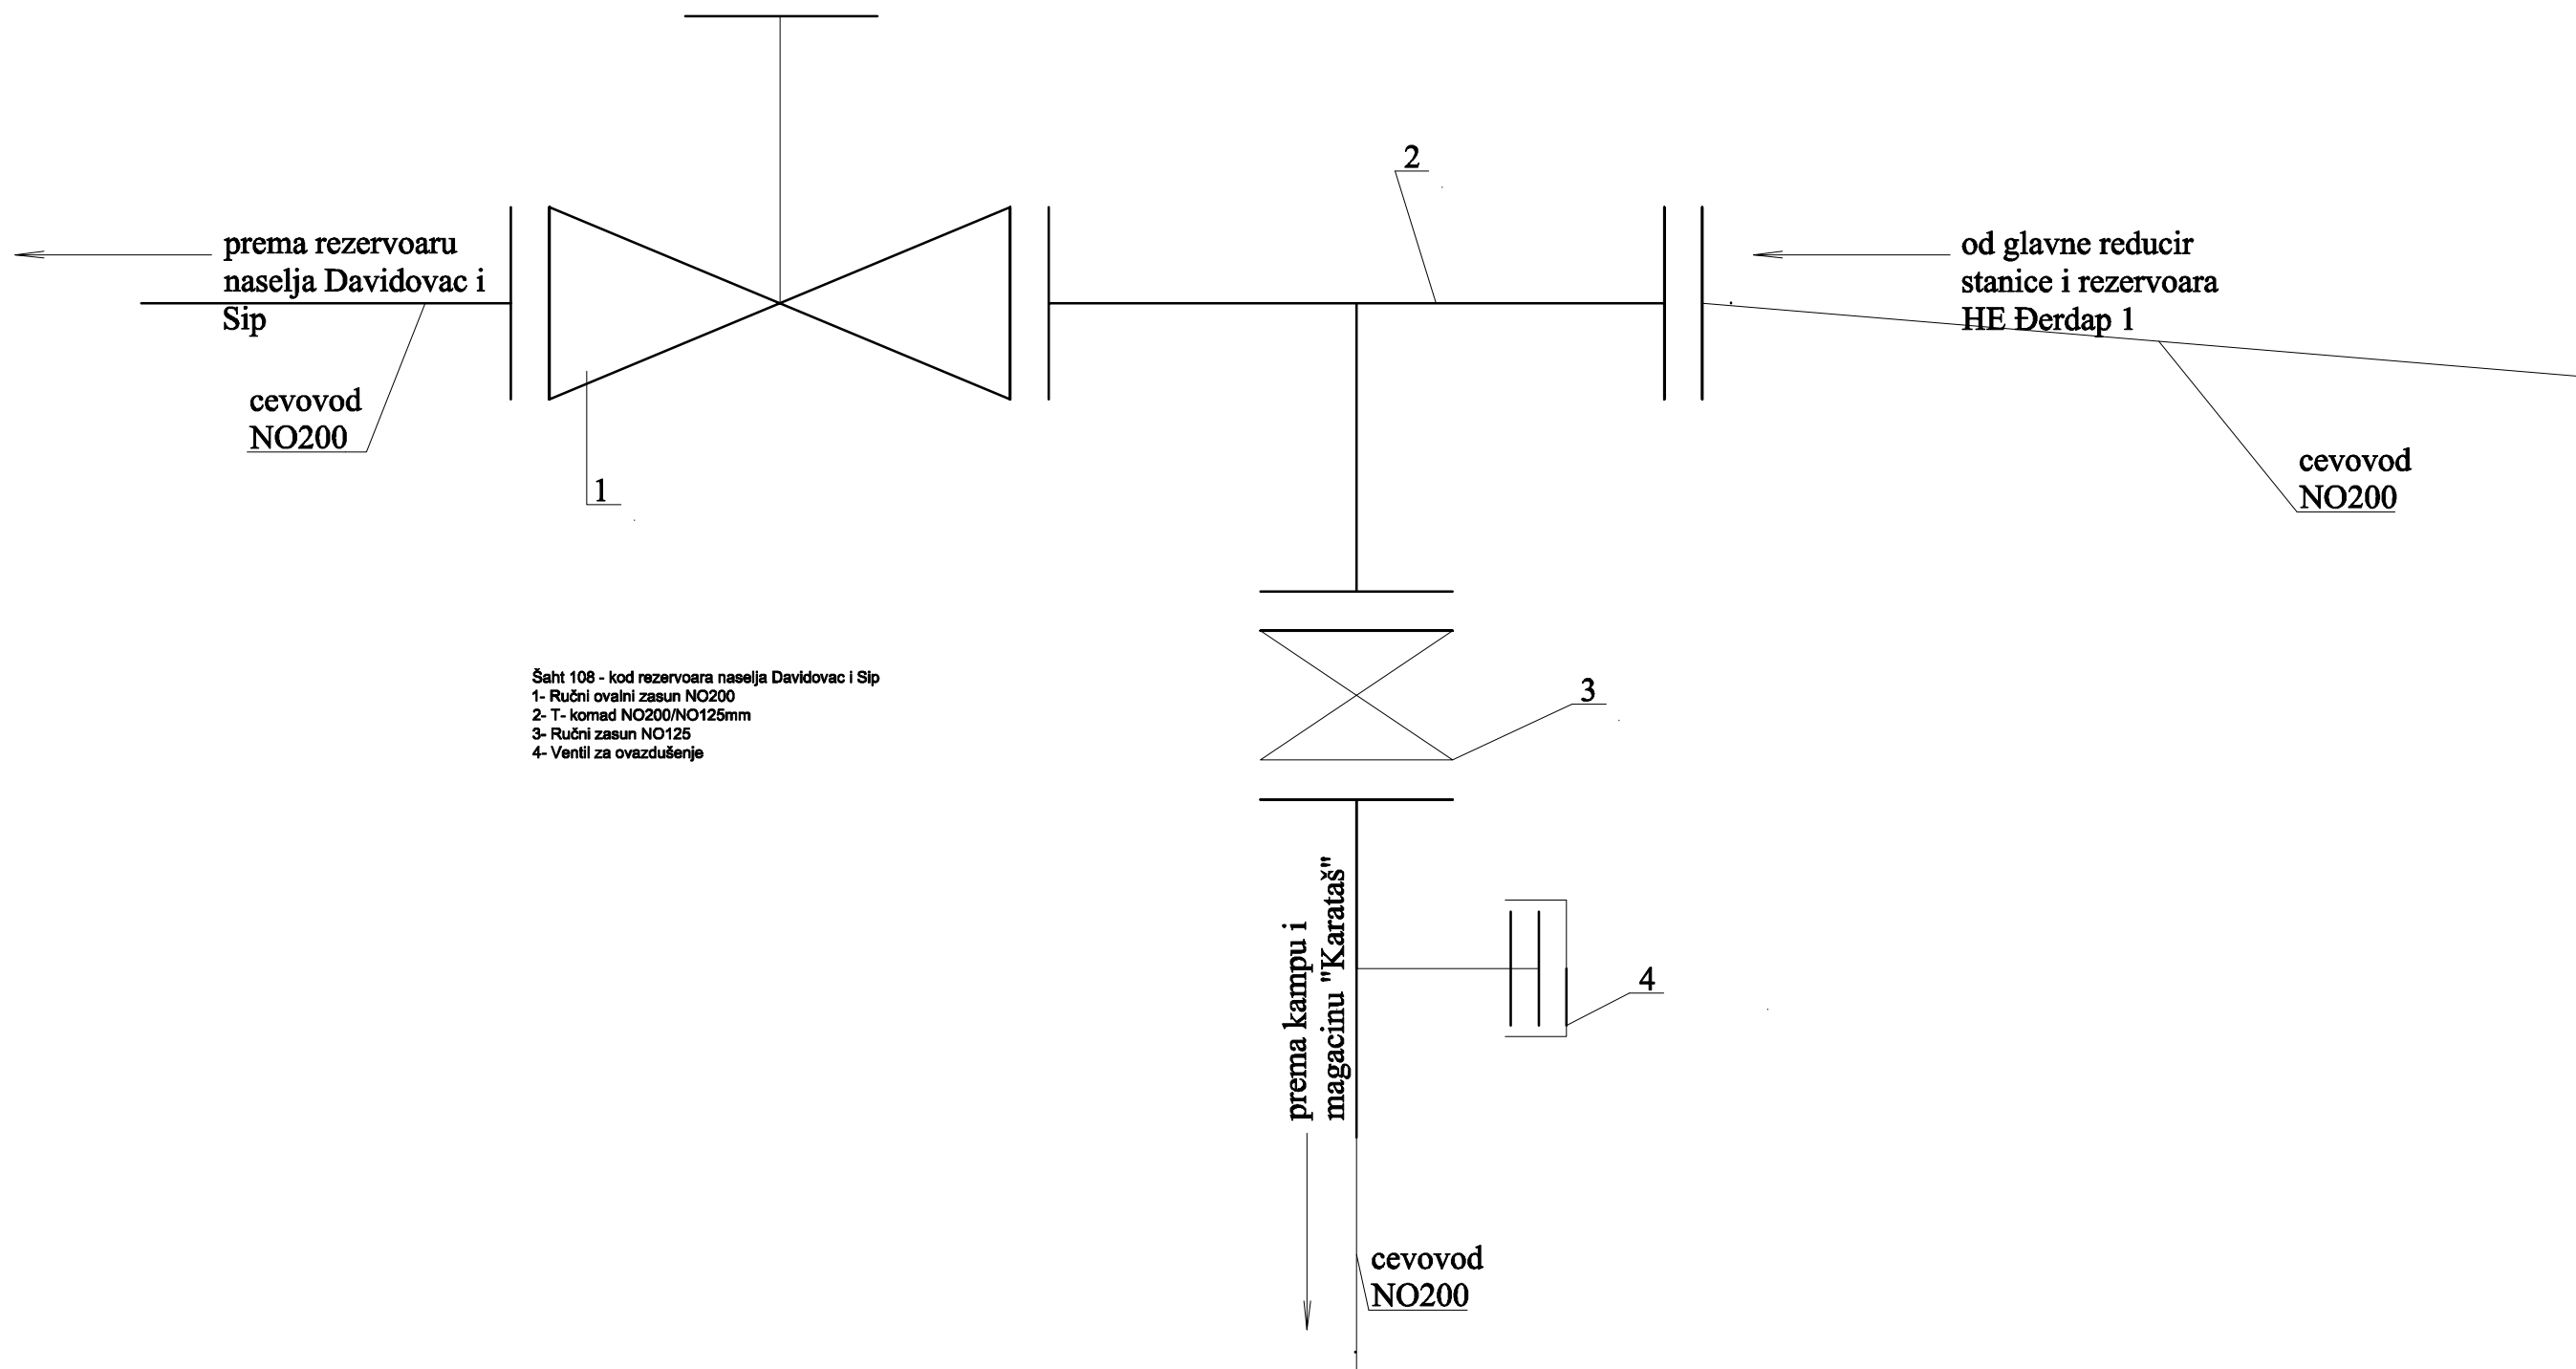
2

prema rezervoaru naselja Davidovac i Sip

od glavne reducir stanice i rezervoara HE Đerdap 1

cevovod NO200

1

cevovod NO200

Šaht 108 - kod rezervoara naselja Davidovac i Sip
1- Ručni ovalni zasun NO200
2- T- komad NO200/NO125mm
3- Ručni zasun NO125
4- Ventil za ovazdušenje

3

prema kampu i magacinu "Karataš"

4

cevovod NO200